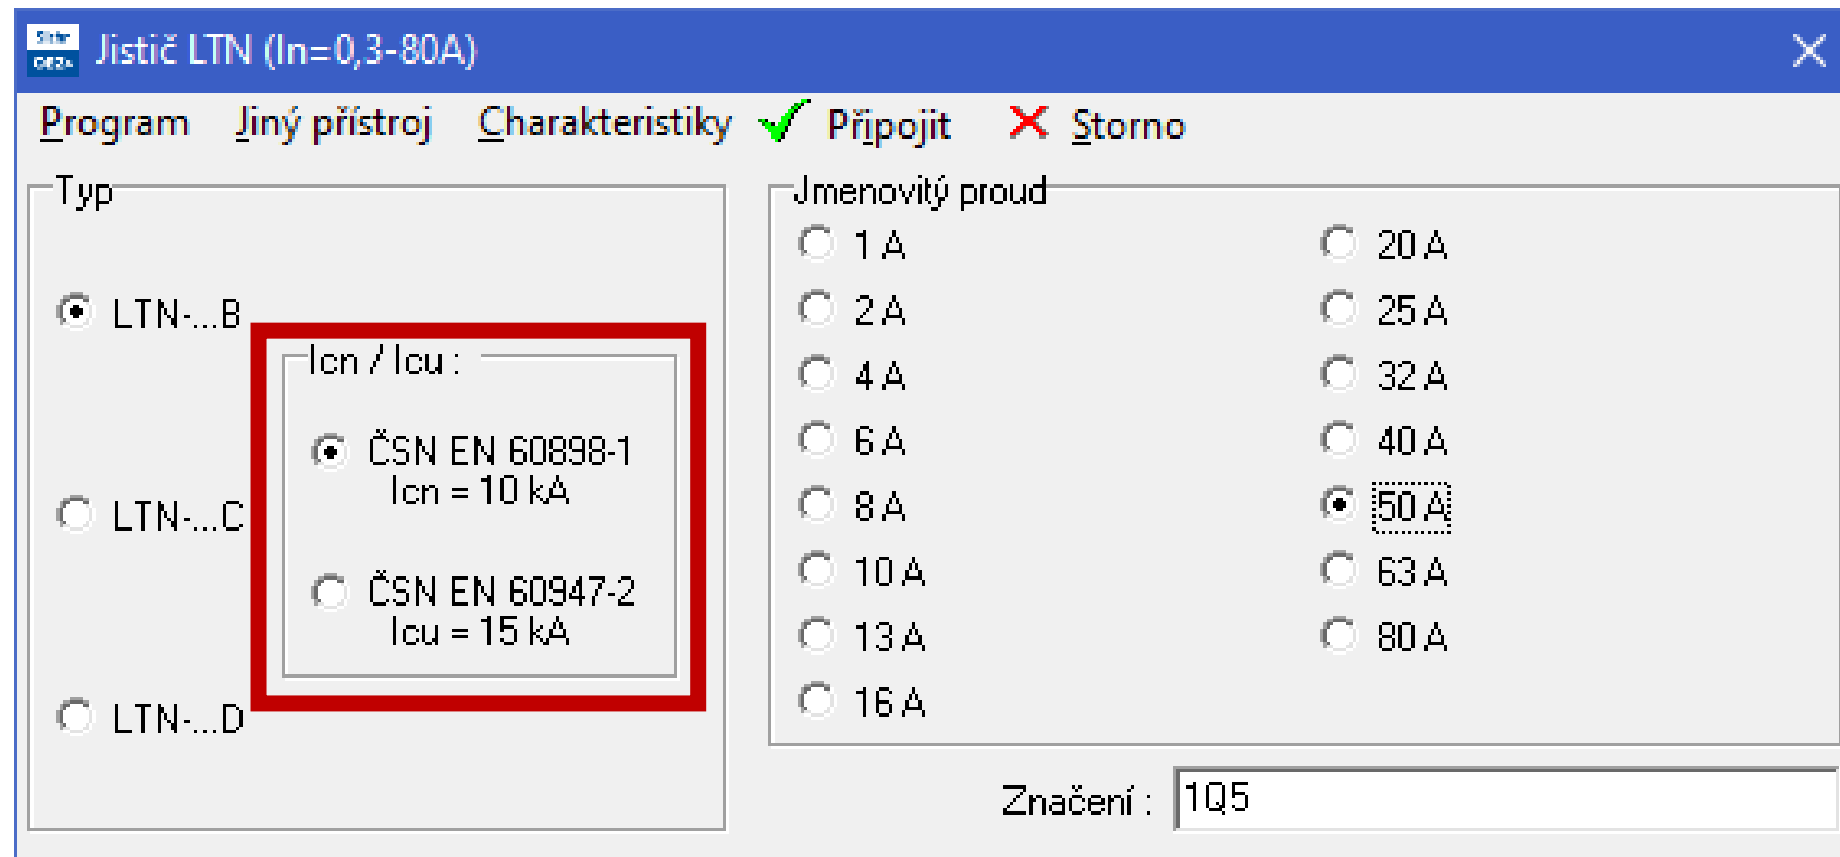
Jistič LTN (In=0,3-80A)

Program Jiný přístroj Charakteristiky Připojit Storno

Typ

LTN-...B

LTN-...C

LTN-...D

Icn / Icu :

ČSN EN 60898-1
Icn = 10 kA

ČSN EN 60947-2
Icu = 15 kA

Jmenovitý proud

1 A
2 A
4 A
6 A
8 A
10 A
13 A
16 A

20 A
25 A
32 A
40 A
50 A
63 A
80 A

Značení : 1Q5